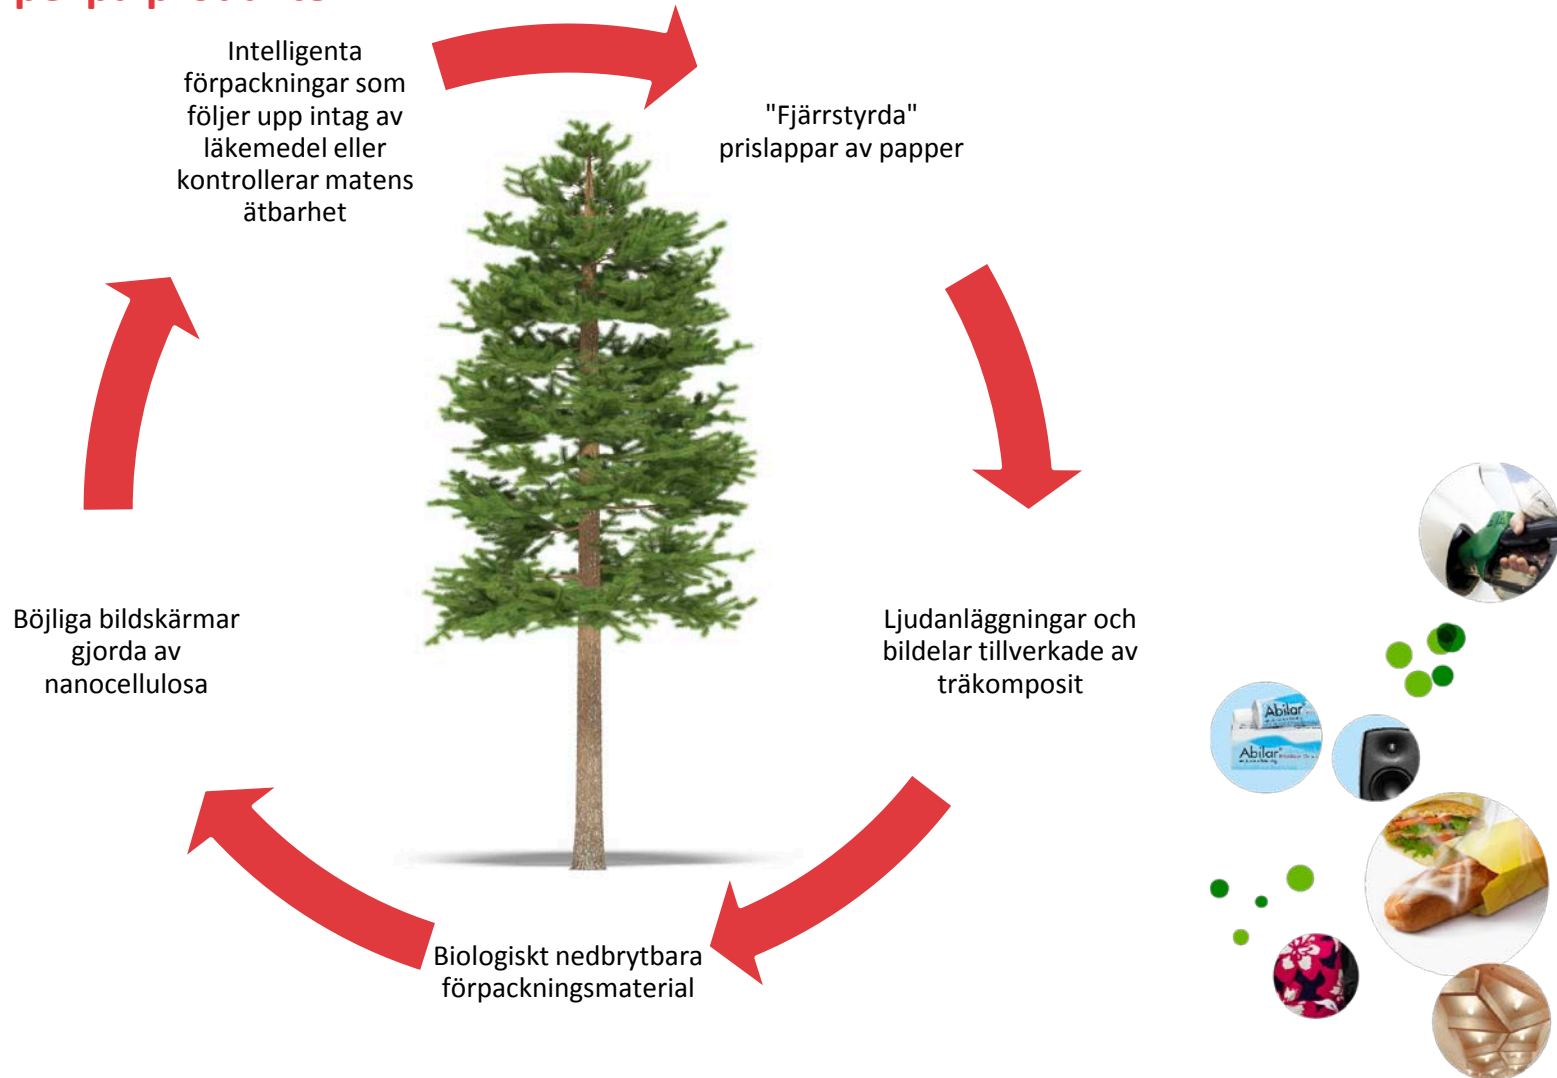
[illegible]

Intelligenta förpackningar som följer upp intag av läkemedel eller kontrollerar matens ätbarhet

"Fjärrstyrda" prislappar av papper

Ljudanläggningar och bildelar tillverkade av träkomposit

Biologiskt nedbrytbara förpackningsmaterial

Böjliga bildskärmar gjorda av nanocellulosa

Abilar

Abilar